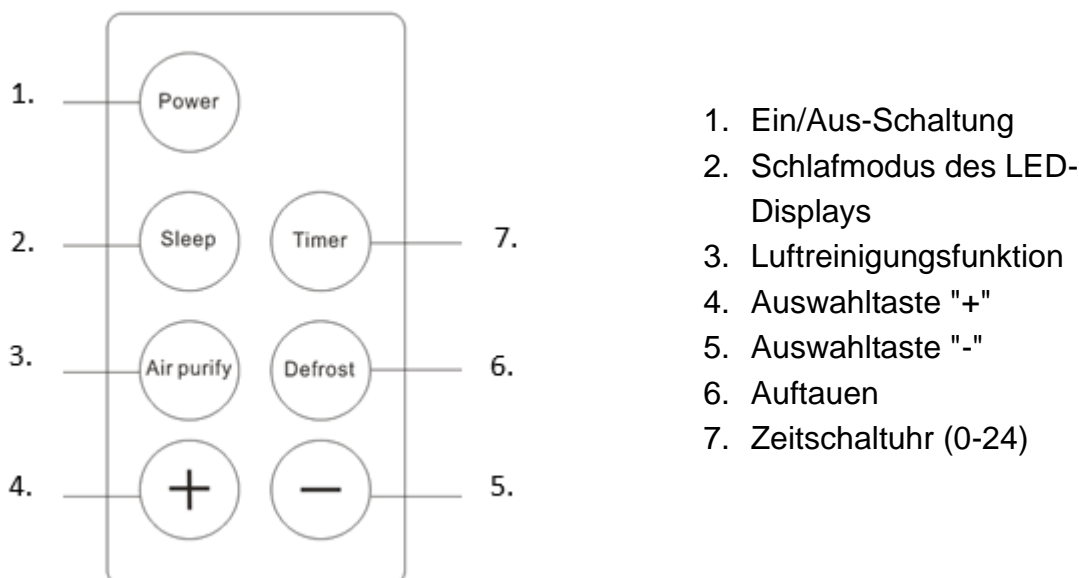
1. Power

2. Sleep

Timer 7.

3. Air purify

Defrost 6.

4. +

− 5.

1. Ein/Aus-Schaltung
2. Schlafmodus des LED-Displays
3. Luftreinigungsfunktion
4. Auswahltaste "+"
5. Auswahltaste "-"
6. Auftauen
7. Zeitschaltuhr (0-24)